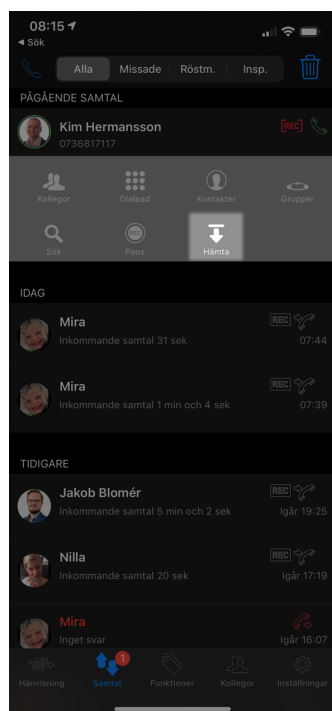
08:15
◂ Sök

Alla
Missade
Röstm.
Insp.

PÅGÅENDE SAMTAL

Kim Hermansson
0736817117
REC

Kollegor
Dialpad
Kontakter
Grupper
Sök
Paus
Hämta

IDAG

Mira
Inkommande samtal 31 sek
REC
07:44

Mira
Inkommande samtal 1 min och 4 sek
REC
07:39

TIDIGARE

Jakob Blomér
Inkommande samtal 5 min och 2 sek
REC
Igår 19:25

Nilla
Inkommande samtal 20 sek
REC
Igår 17:19

Mira
Inget svar
Igår 16:07

Hänvisning
1
Samtal
Funktioner
Kollegor
Inställningar